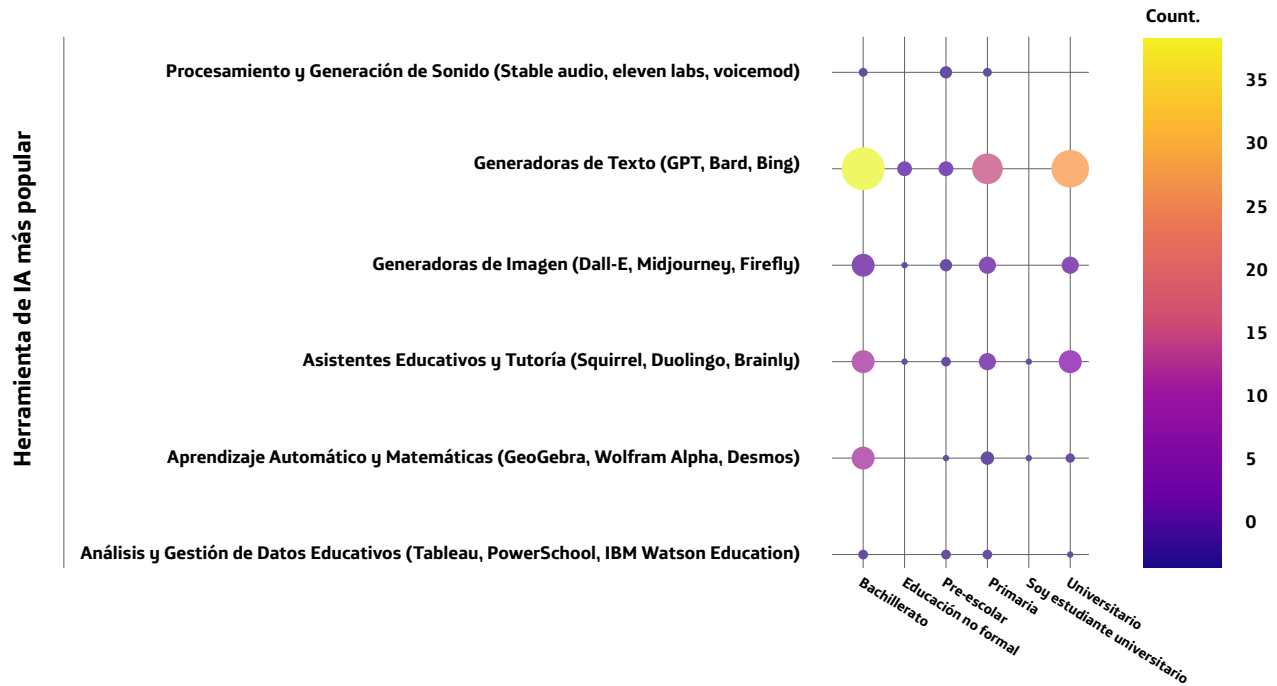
Herramienta de IA más popular

Procesamiento y Generación de Sonido (Stable audio, eleven labs, voicemod)

Generadoras de Texto (GPT, Bard, Bing)

Generadoras de Imagen (Dall-E, Midjourney, Firefly)

Asistentes Educativos y Tutoría (Squirrel, Duolingo, Brainly)

Aprendizaje Automático y Matemáticas (GeoGebra, Wolfram Alpha, Desmos)

Análisis y Gestión de Datos Educativos (Tableau, PowerSchool, IBM Watson Education)

Bachillerato
Educación no formal
Pre-escolar
Primaria
Soy estudiante universitario
Universitario

Count.
35
30
25
20
15
10
5
0